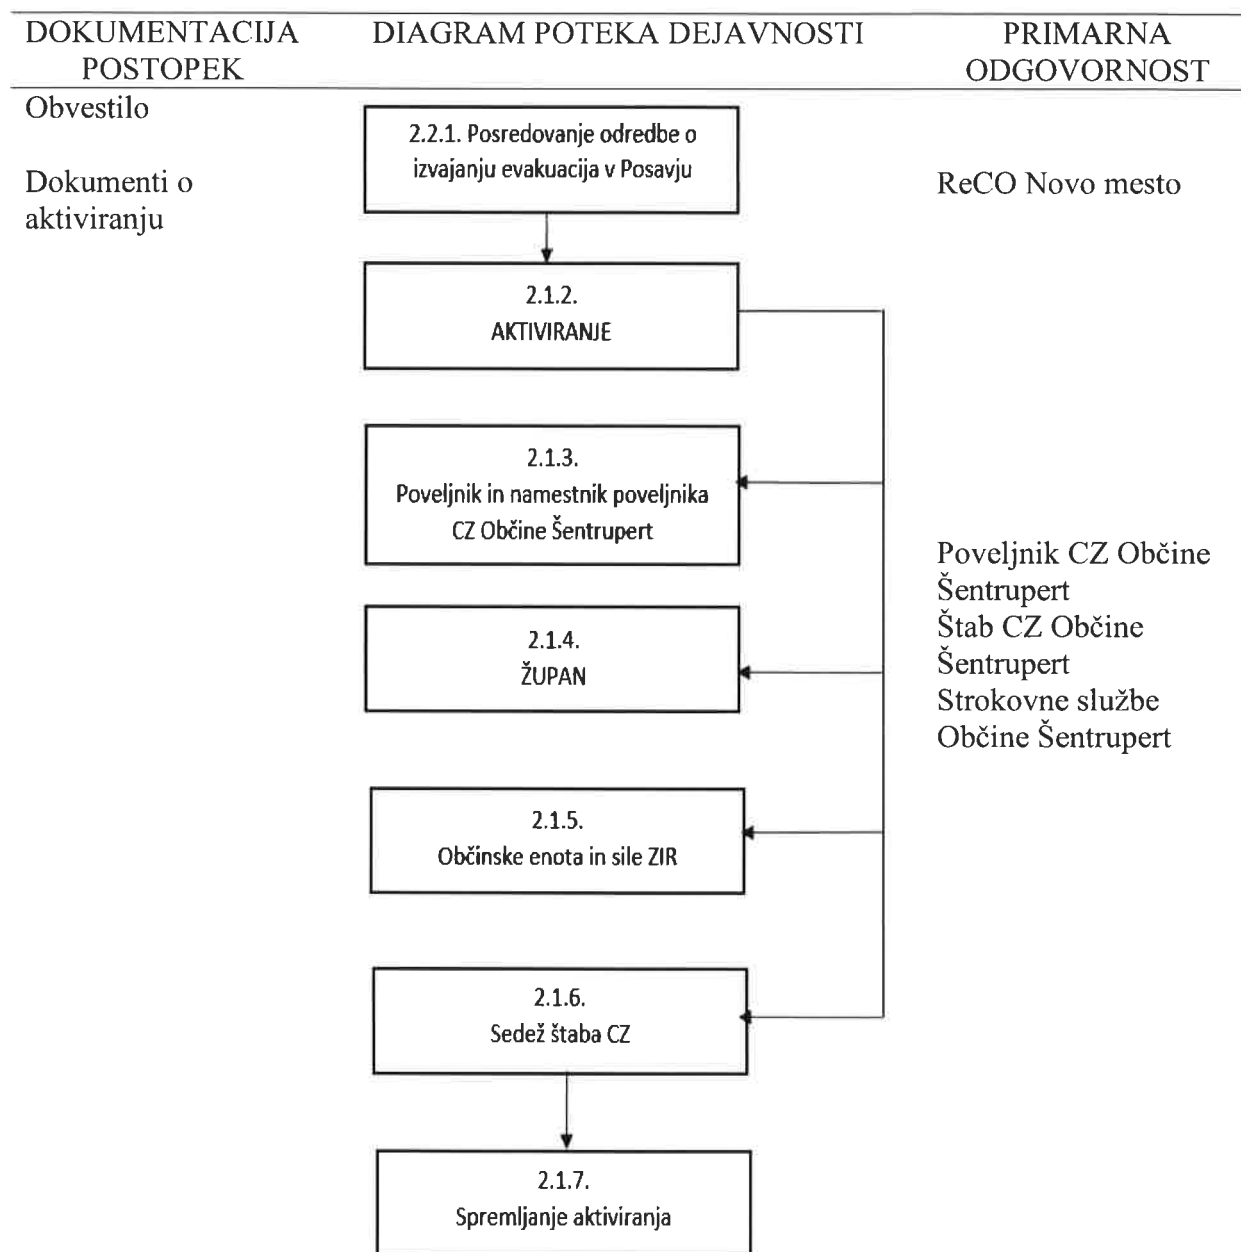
DOKUMENTACIJA POSTOPEK

DIAGRAM POTEKA DEJAVNOSTI

PRIMARNA ODGOVORNOST

Obvestilo

Dokumenti o aktiviranju

2.2.1. Posredovanje odredbe o izvajanju evakuacija v Posavju

ReCO Novo mesto

2.1.2.
AKTIVIRANJE

2.1.3.
Poveljnik in namestnik poveljnika CZ Občine Šentrupert

Poveljnik CZ Občine Šentrupert
Štab CZ Občine Šentrupert
Strokovne službe Občine Šentrupert

2.1.4.
ŽUPAN

2.1.5.
Občinske enota in sile ZIR

2.1.6.
Sedež štaba CZ

2.1.7.
Spremljanje aktiviranja